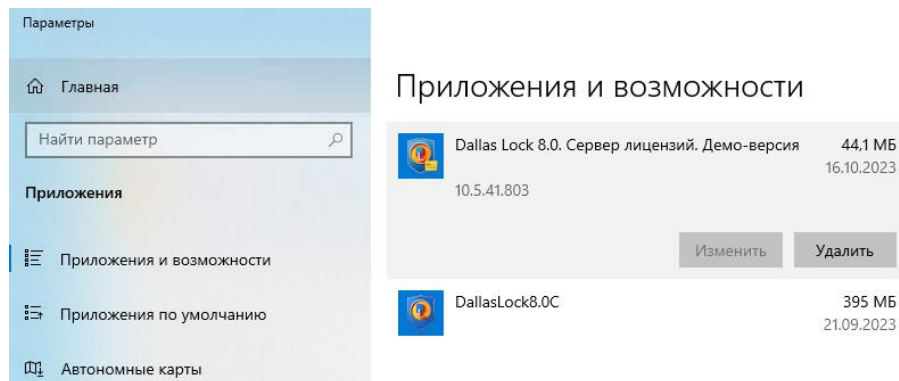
Параметры

Главная

Найти параметр

Приложения

Приложения и возможности

Приложения по умолчанию

Автономные карты

Приложения и возможности

Dallas Lock 8.0. Сервер лицензий. Демо-версия 44,1 МБ
16.10.2023
10.5.41.803

Изменить Удалить

DallasLock8.0C 395 МБ
21.09.2023